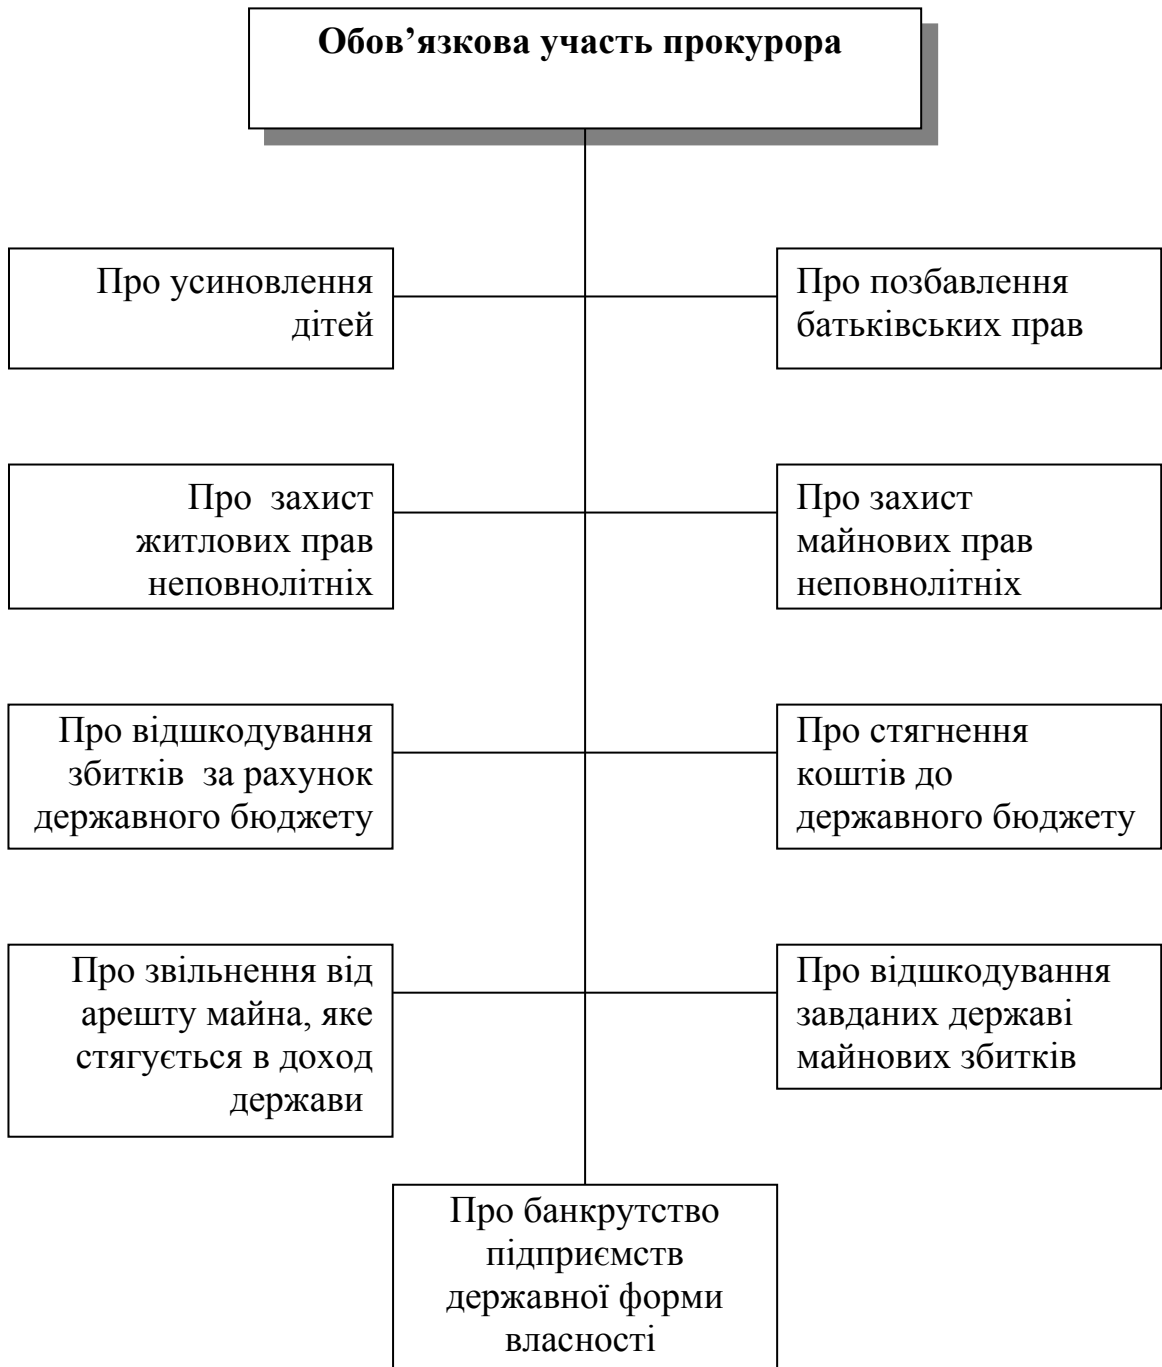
Обов’язкова участь прокурора

Про усиновлення дітей

Про позбавлення батьківських прав

Про захист житлових прав неповнолітніх

Про захист майнових прав неповнолітніх

Про відшкодування збитків за рахунок державного бюджету

Про стягнення коштів до державного бюджету

Про звільнення від арешту майна, яке стягується в доход держави

Про відшкодування завданих державі майнових збитків

Про банкрутство підприємств державної форми власності